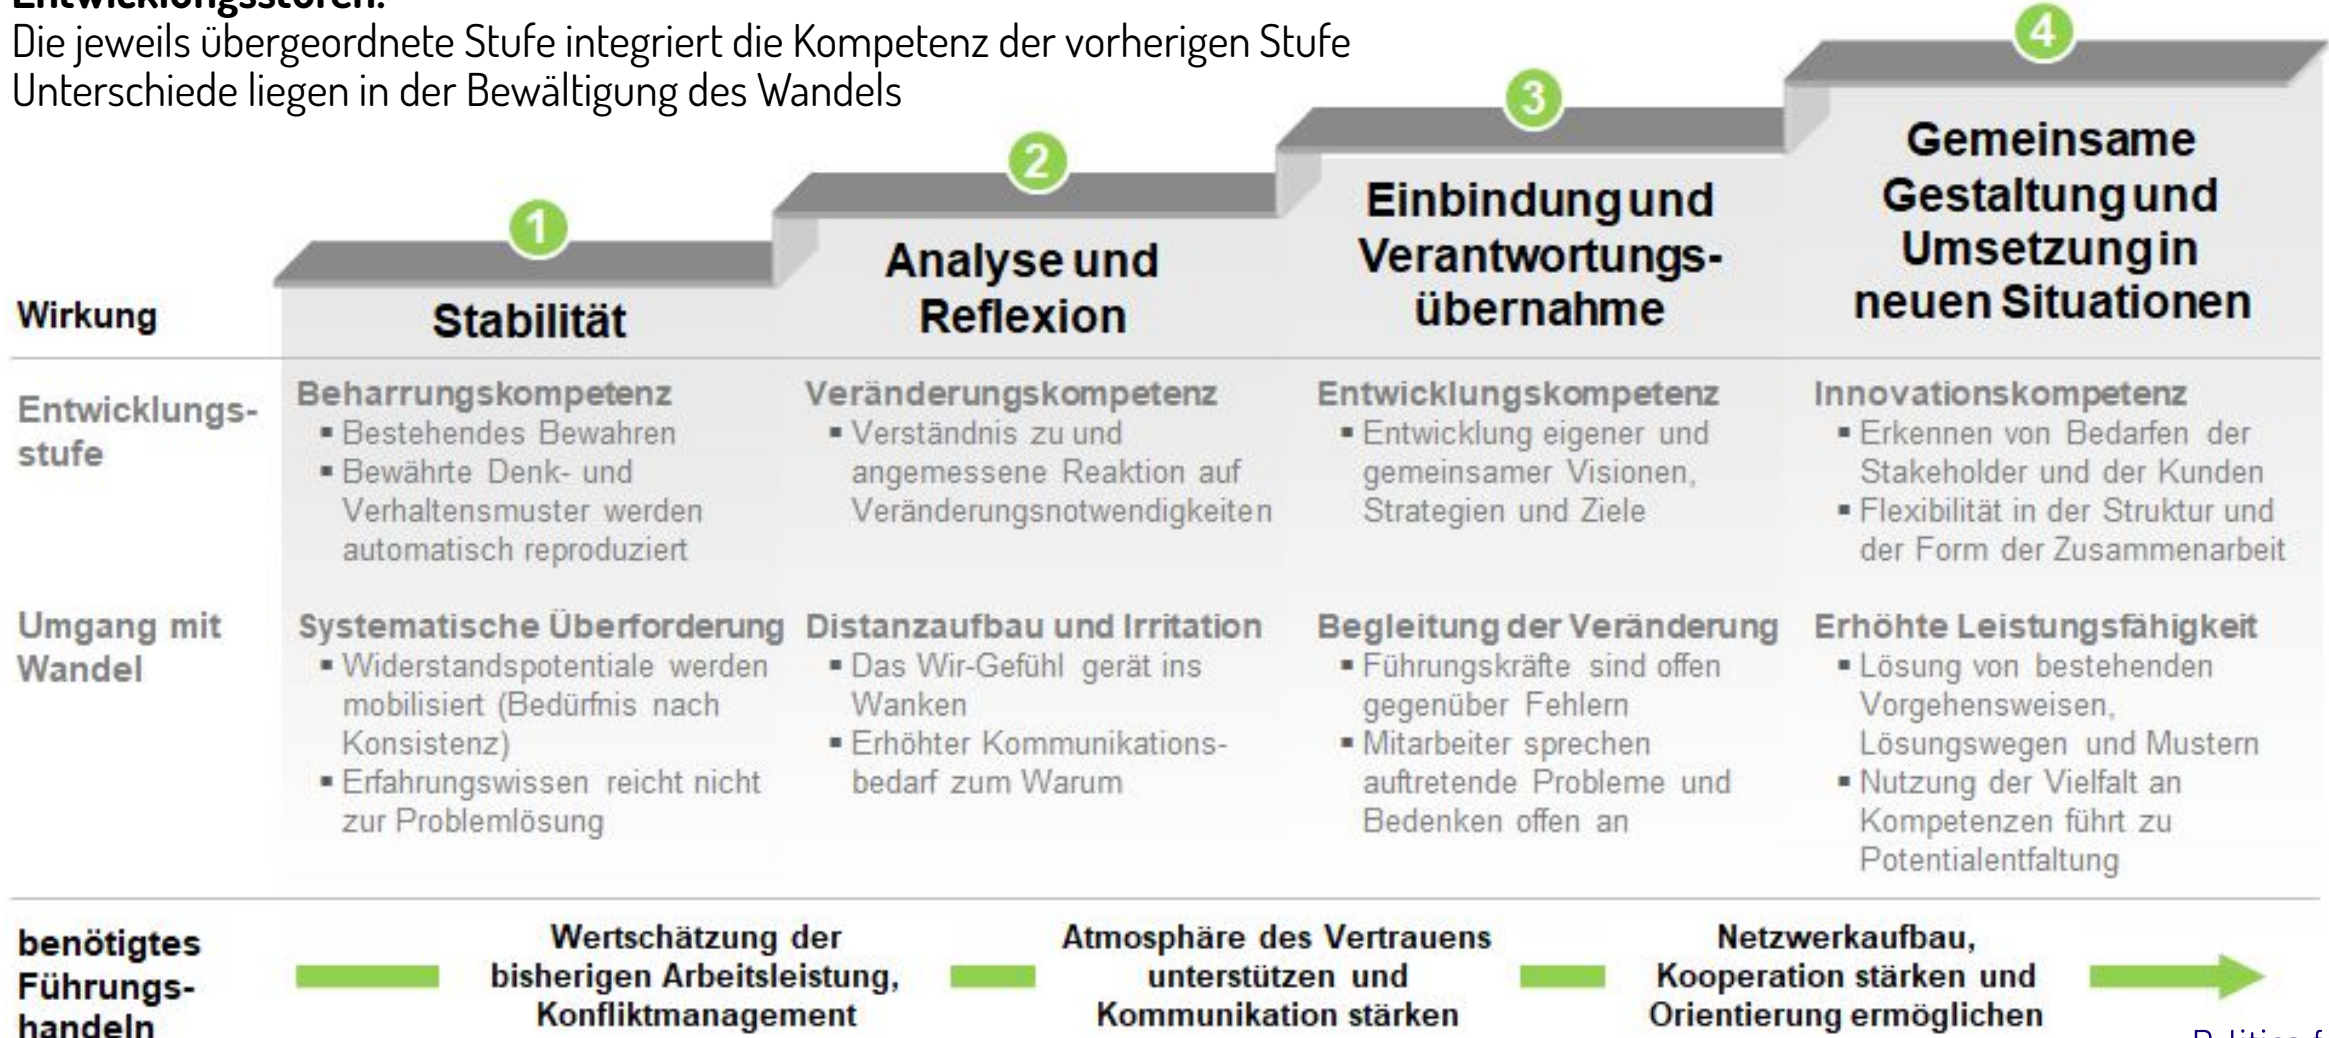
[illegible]
Die jeweils übergeordnete Stufe integriert die Kompetenz der vorherigen Stufe
Unterschiede liegen in der Bewältigung des Wandels

| | 1 | 2 | 3 | 4 |
|---|---|---|---|---|
| Wirkung | Stabilität | Analyse und Reflexion | Einbindung und Verantwortungsübernahme | Gemeinsame Gestaltung und Umsetzung in neuen Situationen |
| Entwicklungsstufe | Beharrungskompetenz ▪ Bestehendes Bewahren ▪ Bewährte Denk- und Verhaltensmuster werden automatisch reproduziert | Veränderungskompetenz ▪ Verständnis zu und angemessene Reaktion auf Veränderungsnotwendigkeiten | Entwicklungskompetenz ▪ Entwicklung eigener und gemeinsamer Visionen, Strategien und Ziele | Innovationskompetenz ▪ Erkennen von Bedarfen der Stakeholder und der Kunden ▪ Flexibilität in der Struktur und der Form der Zusammenarbeit |
| Umgang mit Wandel | Systematische Überforderung ▪ Widerstandspotentiale werden mobilisiert (Bedürfnis nach Konsistenz) ▪ Erfahrungswissen reicht nicht zur Problemlösung | Distanzaufbau und Irritation ▪ Das Wir-Gefühl gerät ins Wanken ▪ Erhöhter Kommunikationsbedarf zum Warum | Begleitung der Veränderung ▪ Führungskräfte sind offen gegenüber Fehlern ▪ Mitarbeiter sprechen auftretende Probleme und Bedenken offen an | Erhöhte Leistungsfähigkeit ▪ Lösung von bestehenden Vorgehensweisen, Lösungswegen und Mustern ▪ Nutzung der Vielfalt an Kompetenzen führt zu Potentialentfaltung |

benötigtes Führungshandeln
Wertschätzung der bisherigen Arbeitsleistung, Konfliktmanagement
Atmosphäre des Vertrauens unterstützen und Kommunikation stärken
Netzwerkaufbau, Kooperation stärken und Orientierung ermöglichen

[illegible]